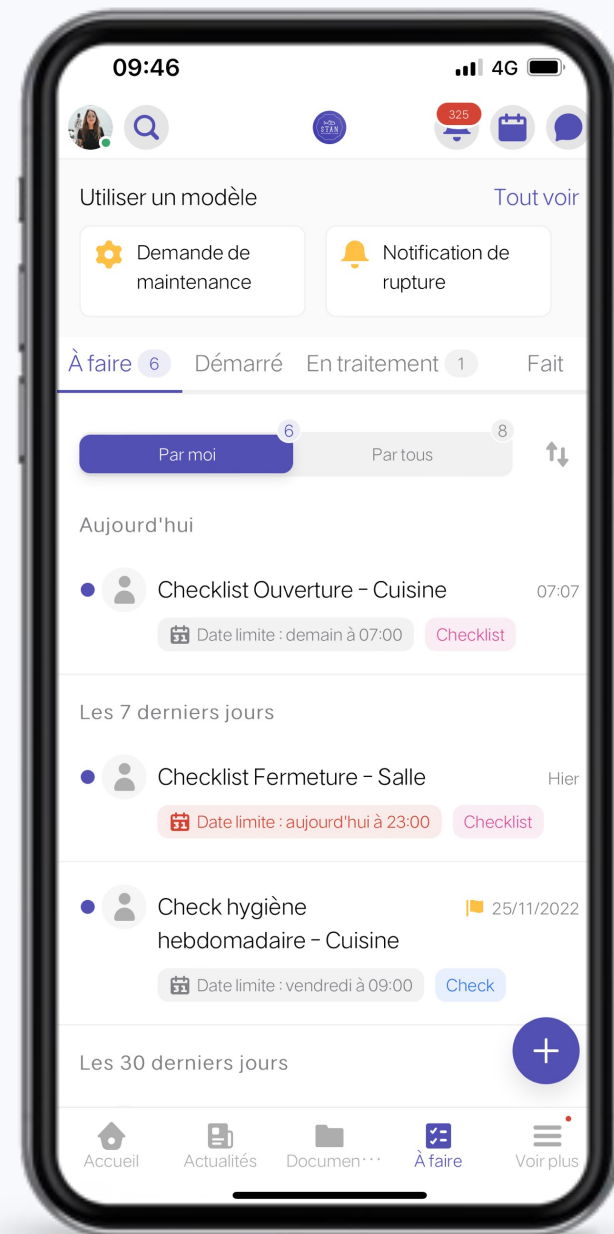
09:46 4G

STAN

325

Utiliser un modèle Tout voir

Demande de maintenance

Notification de rupture

À faire 6 Démarré En traitement 1 Fait

Par moi 6 Par tous 8

Aujourd'hui

Checklist Ouverture - Cuisine 07:07

Date limite : demain à 07:00 Checklist

Les 7 derniers jours

Checklist Fermeture - Salle Hier

Date limite : aujourd'hui à 23:00 Checklist

Check hygiène hebdomadaire - Cuisine 25/11/2022

Date limite : vendredi à 09:00 Check

Les 30 derniers jours

Accueil Actualités Documen··· À faire Voir plus